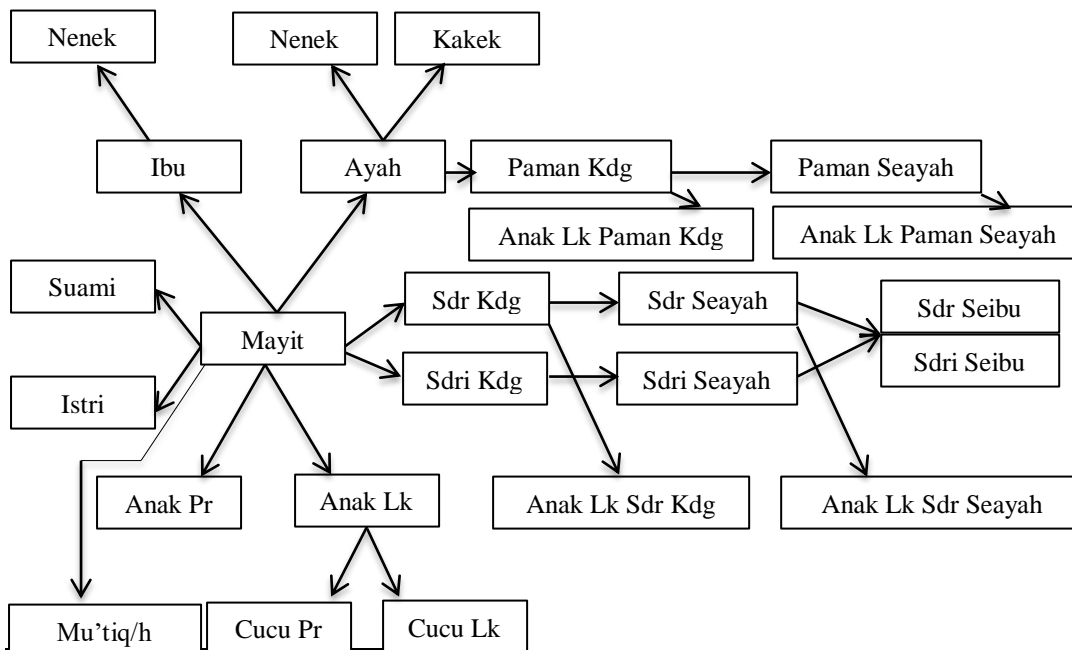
Nenek

Nenek

Kakek

Ibu

Ayah

Paman Kdg

Paman Seayah

Anak Lk Paman Kdg

Anak Lk Paman Seayah

Suami

Mayit

Sdr Kdg

Sdr Seayah

Sdr Seibu

Sdri Kdg

Sdri Seayah

Sdri Seibu

Istri

Anak Pr

Anak Lk

Anak Lk Sdr Kdg

Anak Lk Sdr Seayah

Mu'tiq/h

Cucu Pr

Cucu Lk